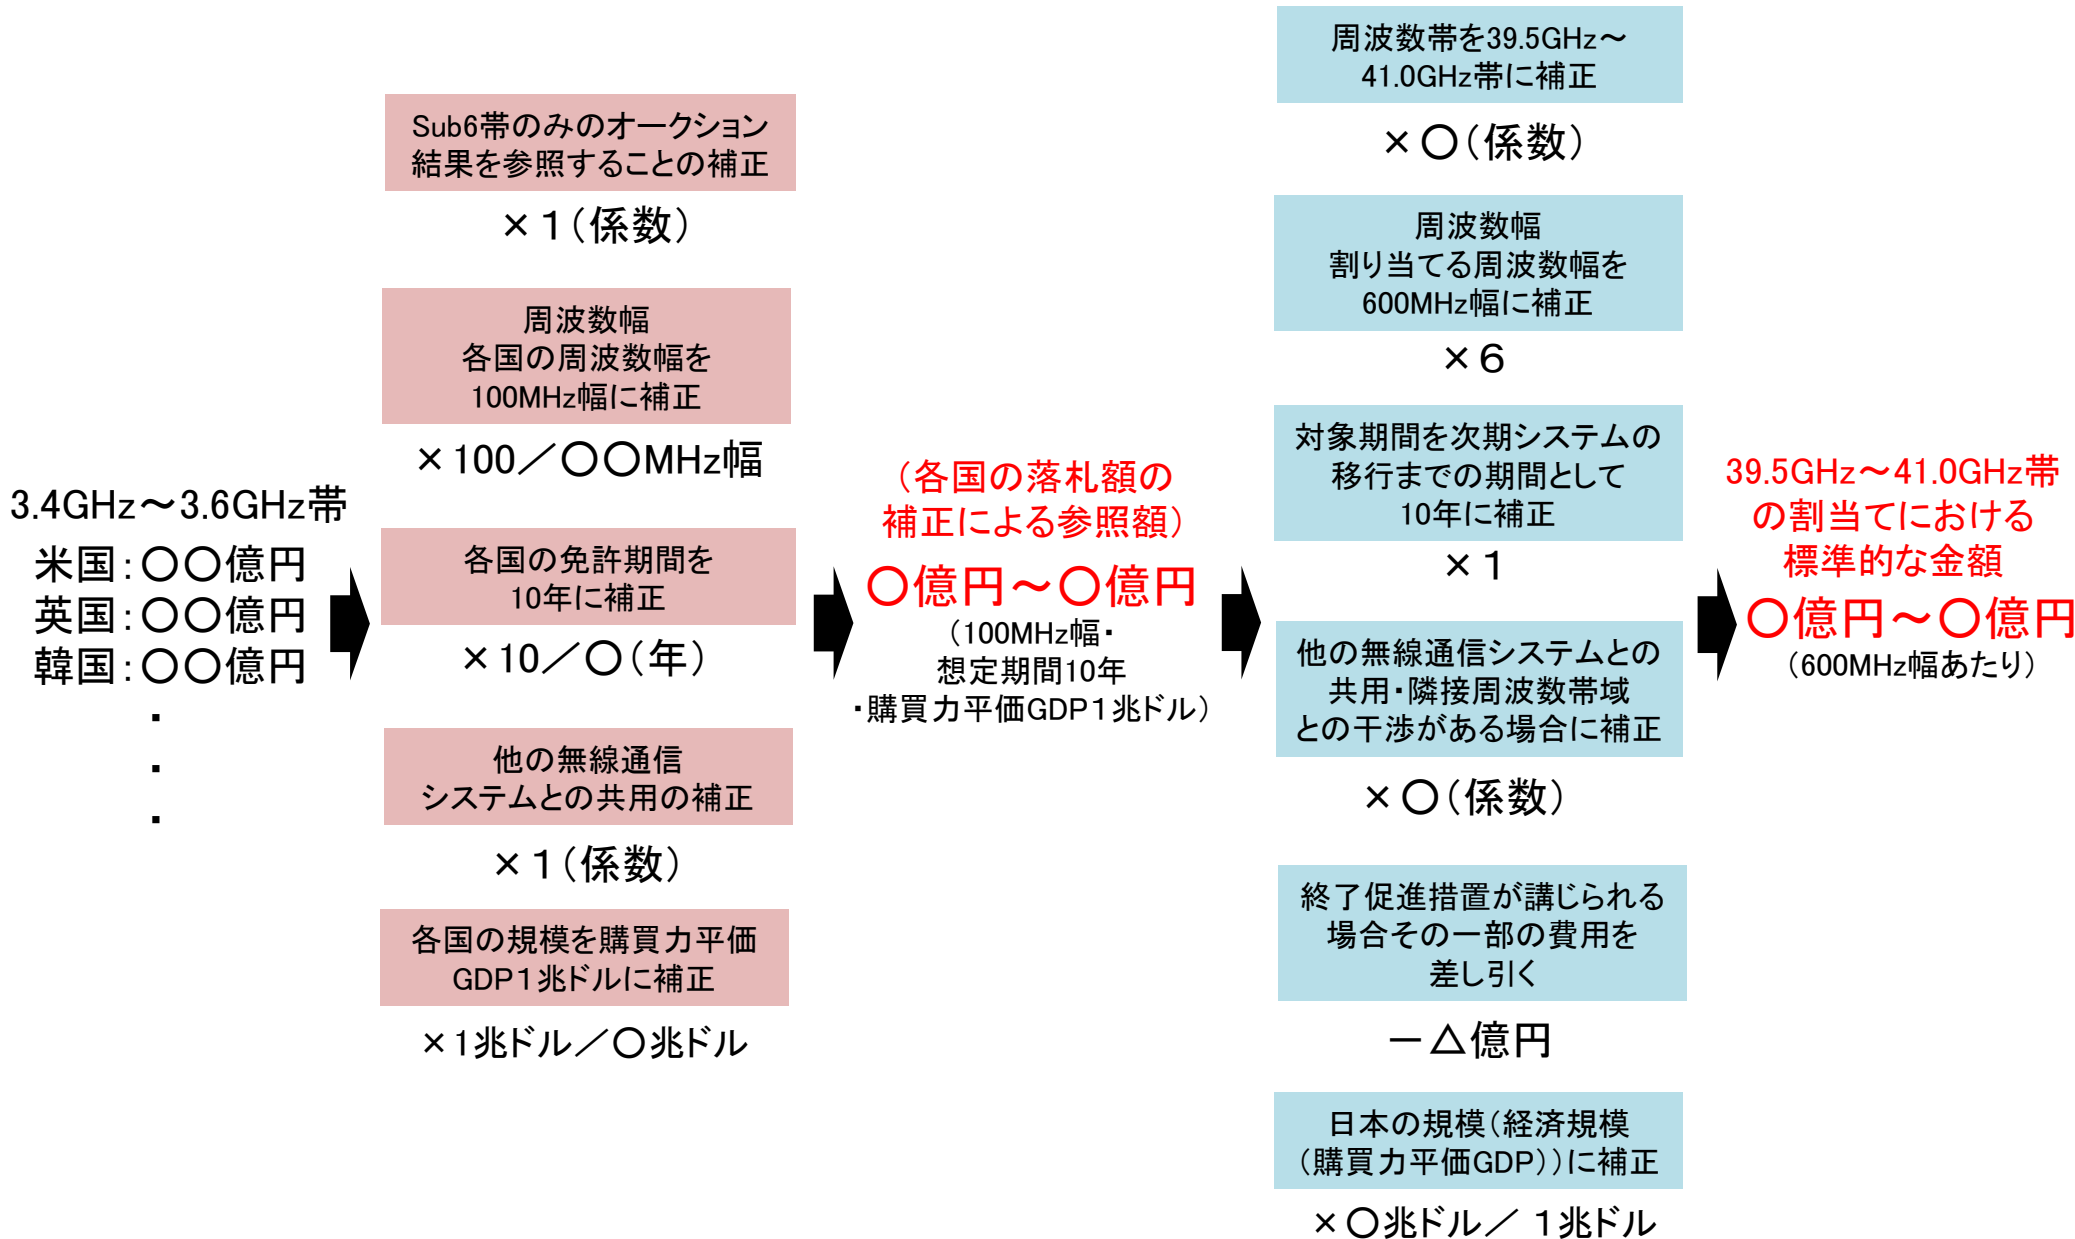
3.4GHz～3.6GHz帯
米国：〇〇億円
英国：〇〇億円
韓国：〇〇億円
・
・
・

Sub6帯のみのオークション結果を参照することの補正

×１（係数）

周波数幅
各国の周波数幅を100MHz幅に補正

×100／〇〇MHz幅

各国の免許期間を10年に補正

×10／〇（年）

他の無線通信システムとの共用の補正

×１（係数）

各国の規模を購買力平価GDP１兆ドルに補正

×1兆ドル／〇兆ドル

（各国の落札額の補正による参照額）
〇億円～〇億円
（100MHz幅・想定期間10年・購買力平価GDP１兆ドル）

周波数帯を39.5GHz～41.0GHz帯に補正

×〇（係数）

周波数幅
割り当てる周波数幅を600MHz幅に補正

×６

対象期間を次期システムの移行までの期間として10年に補正

×１

他の無線通信システムとの共用・隣接周波数帯域との干渉がある場合に補正

×〇（係数）

終了促進措置が講じられる場合その一部の費用を差し引く

－△億円

日本の規模（経済規模（購買力平価GDP））に補正

×〇兆ドル／ １兆ドル

39.5GHz～41.0GHz帯の割当てにおける標準的な金額
〇億円～〇億円
（600MHz幅あたり）